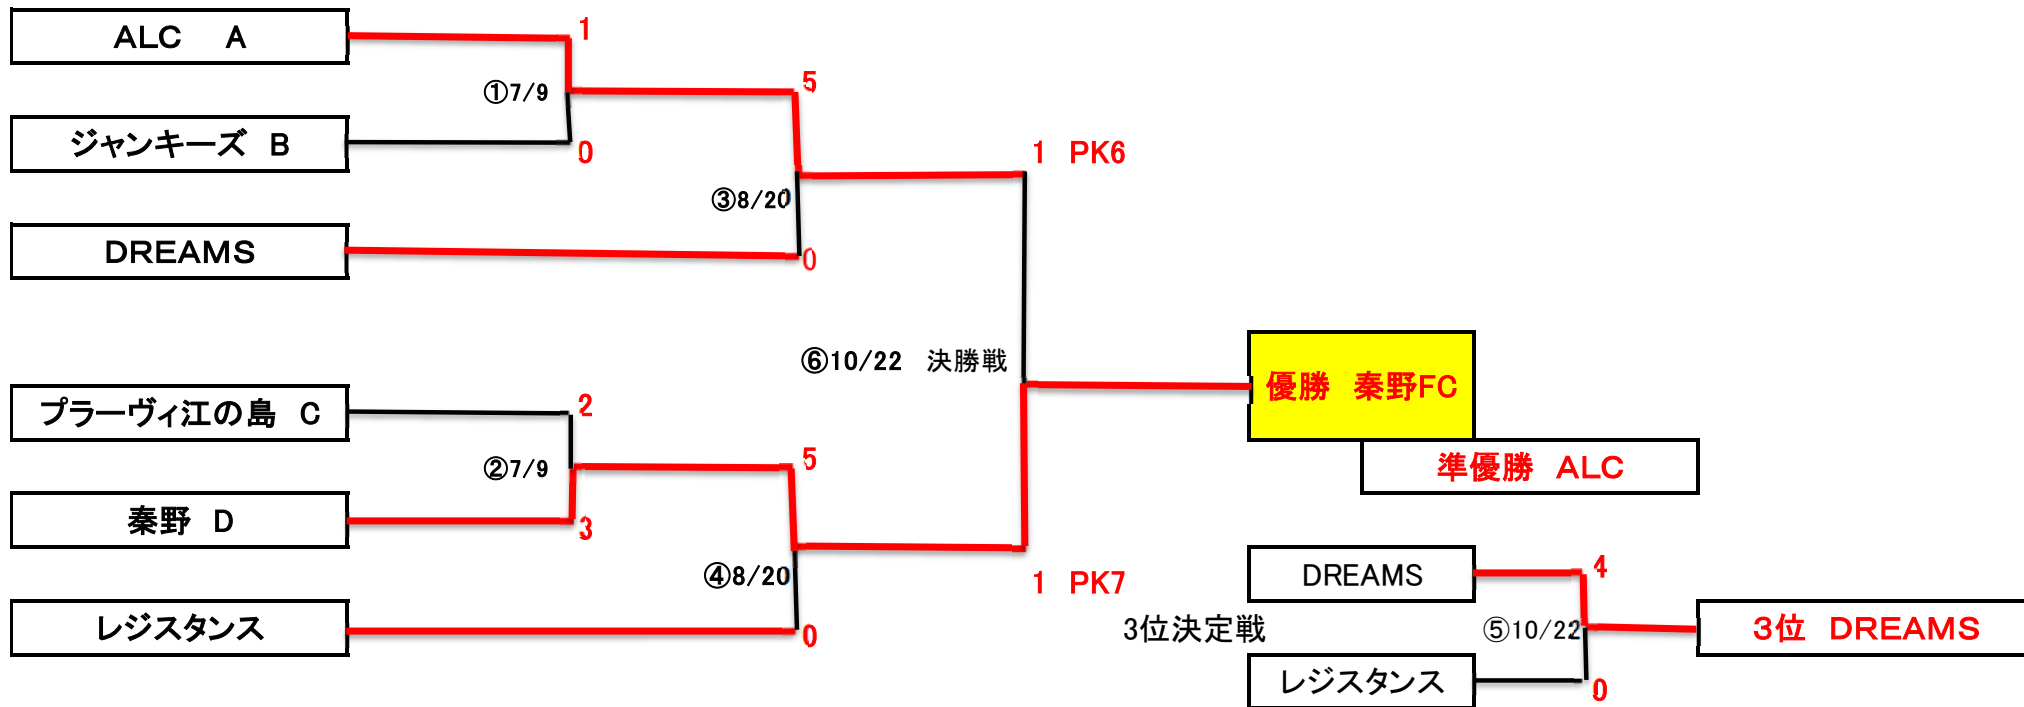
ALC A

1

①7/9

5

ジャンキーズ B

0

1 PK6

③8/20

DREAMS

0

⑥10/22 決勝戦

優勝 秦野FC

準優勝 ALC

プラーヴィ江の島 C

2

②7/9

5

秦野 D

3

④8/20

1 PK7

DREAMS

4

レジスタンス

0

3位決定戦

⑤10/22

3位 DREAMS

レジスタンス

0